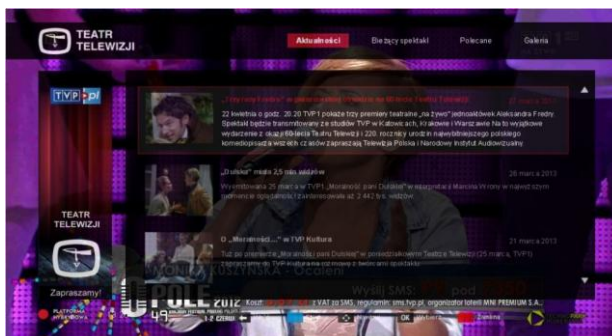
TEATR TELEWIZJI

Aktualności | Bieżący spektakl | Polecane | Galeria

TVP.pl

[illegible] 21 marca 2013

22 kwietnia o godz. 20.20 TVP1 pokaże trzy premiery teatralne „na żywo" jednoaktówek Aleksandra Fredry. Spektakl będzie transmitowany ze studiów TVP w Katowicach, Krakowie i Warszawie. Na to wyjątkowe wydarzenie z okazji 60-lecia Teatru Telewizji i 220. rocznicy urodzin najwybitniejszego polskiego komediopisarza wszech czasów zapraszają Telewizja Polska i Narodowy Instytut Audiowizualny

„Dulska" miała 2,5 mln widzów 26 marca 2013

Wyemitowana 25 marca w TVP1 „Moralność pani Dulskiej" w reżyserii Marcina Wrony w najwyższym momencie oglądalności zgromadziła aż 2 442 tys. widzów.

O „Moralności..." w TVP Kultura 21 marca 2013

Tuż po premierze „Moralności pani Dulskiej" w przedstawieniowym Teatrze Telewizji (25 marca, TVP1) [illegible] w TVP Kultura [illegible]

TEATR TELEWIZJI

Zapraszamy!

KUSZYŃSKA Ocaleni

OPOLE 2012

Wyślij SMS: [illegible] pod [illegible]

Koszt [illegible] VAT za SMS, regulamin: sms.tvp.pl, organizator loterii MNI PREMIUM S.A.

OK | Zamknij